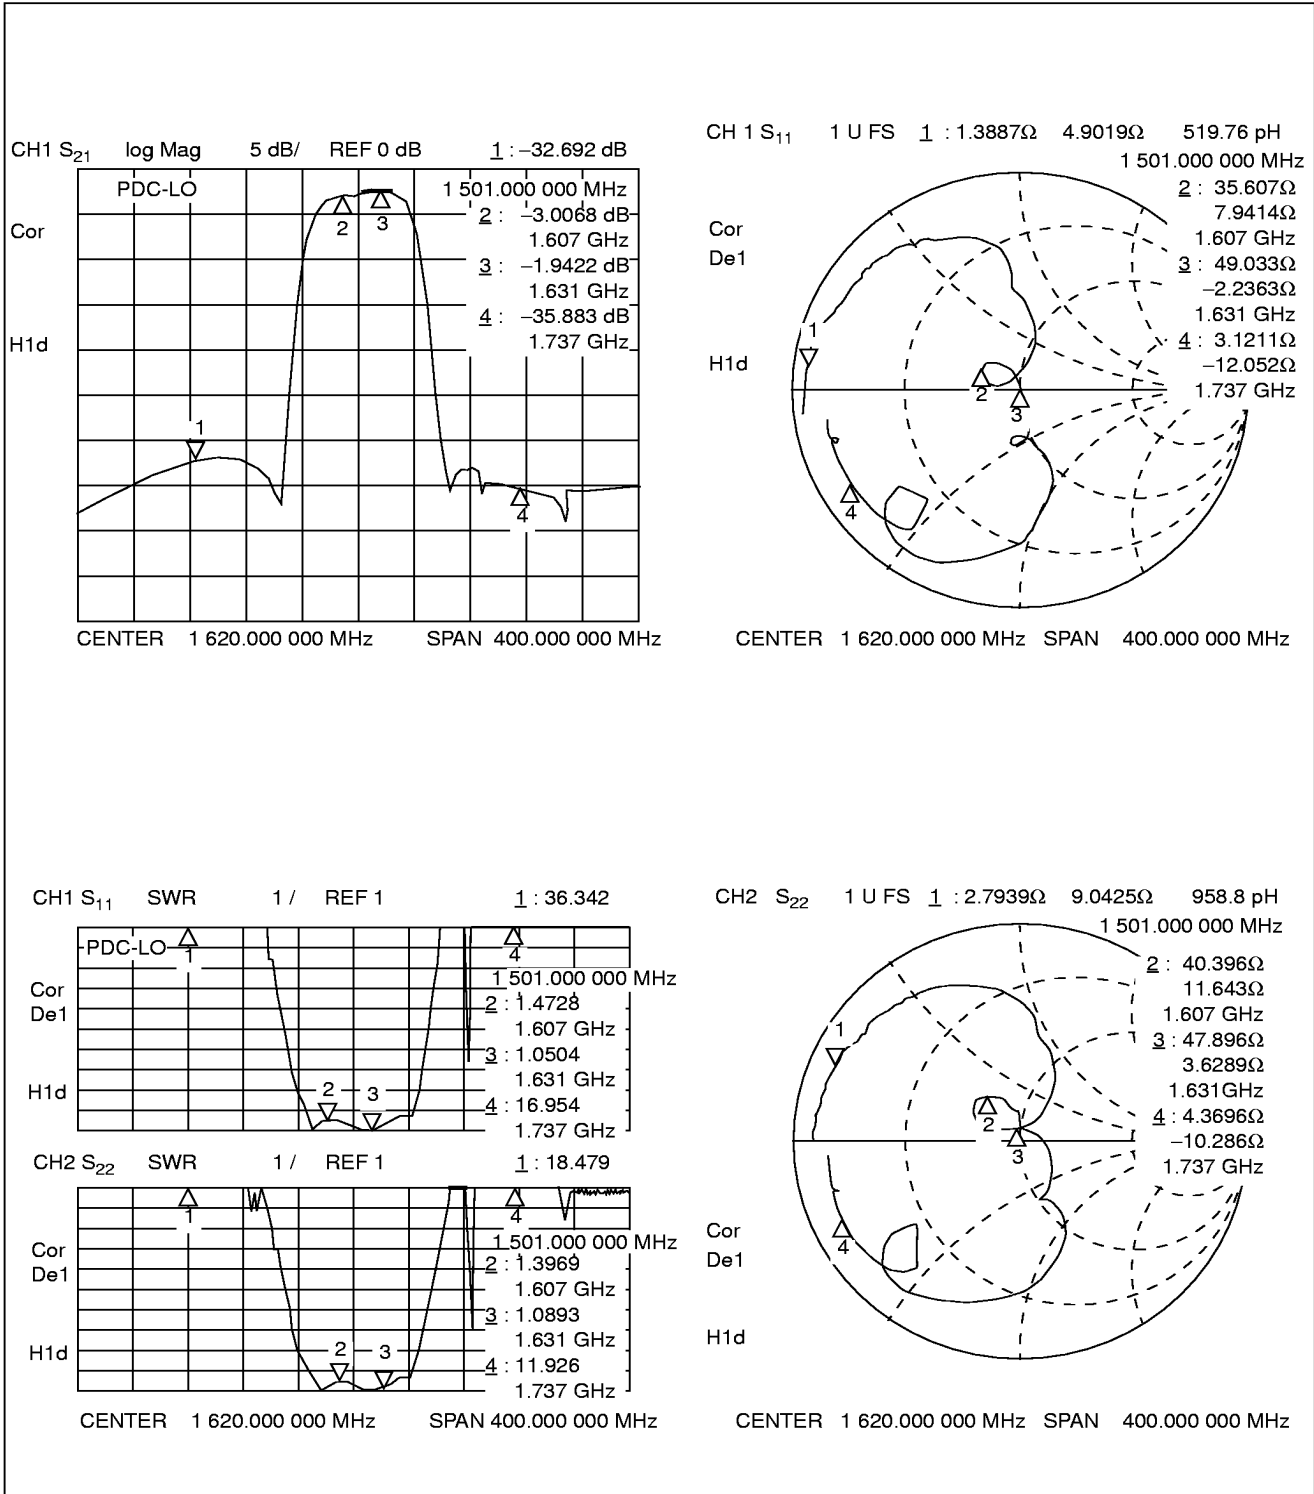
CH1 $S_{21}$ log Mag 5 dB/ REF 0 dB 1 : –32.692 dB

PDC-LO

1 501.000 000 MHz

Cor

2 : –3.0068 dB

1.607 GHz

3 : –1.9422 dB

1.631 GHz

4 : –35.883 dB

1.737 GHz

H1d

2 3

1

4

CENTER 1 620.000 000 MHz SPAN 400.000 000 MHz

CH 1 $S_{11}$ 1 U FS 1 : 1.3887Ω 4.9019Ω 519.76 pH

1 501.000 000 MHz

2 : 35.607Ω

7.9414Ω

1.607 GHz

3 : 49.033Ω

–2.2363Ω

1.631 GHz

4 : 3.1211Ω

–12.052Ω

1.737 GHz

Cor

De1

H1d

1

2

3

4

CENTER 1 620.000 000 MHz SPAN 400.000 000 MHz

CH1 $S_{11}$ SWR 1 / REF 1 1 : 36.342

PDC-LO

1

4

1 501.000 000 MHz

Cor

De1

2 : 1.4728

1.607 GHz

3 : 1.0504

1.631 GHz

H1d

2 3

4 : 16.954

1.737 GHz

CH2 $S_{22}$ SWR 1 / REF 1 1 : 18.479

1

4

1 501.000 000 MHz

Cor

De1

2 : 1.3969

1.607 GHz

3 : 1.0893

1.631 GHz

H1d

2 3

4 : 11.926

1.737 GHz

CENTER 1 620.000 000 MHz SPAN 400.000 000 MHz

CH2 $S_{22}$ 1 U FS 1 : 2.7939Ω 9.0425Ω 958.8 pH

1 501.000 000 MHz

2 : 40.396Ω

11.643Ω

1.607 GHz

3 : 47.896Ω

3.6289Ω

1.631GHz

4 : 4.3696Ω

–10.286Ω

1.737 GHz

1

2

3

4

Cor

De1

H1d

CENTER 1 620.000 000 MHz SPAN 400.000 000 MHz